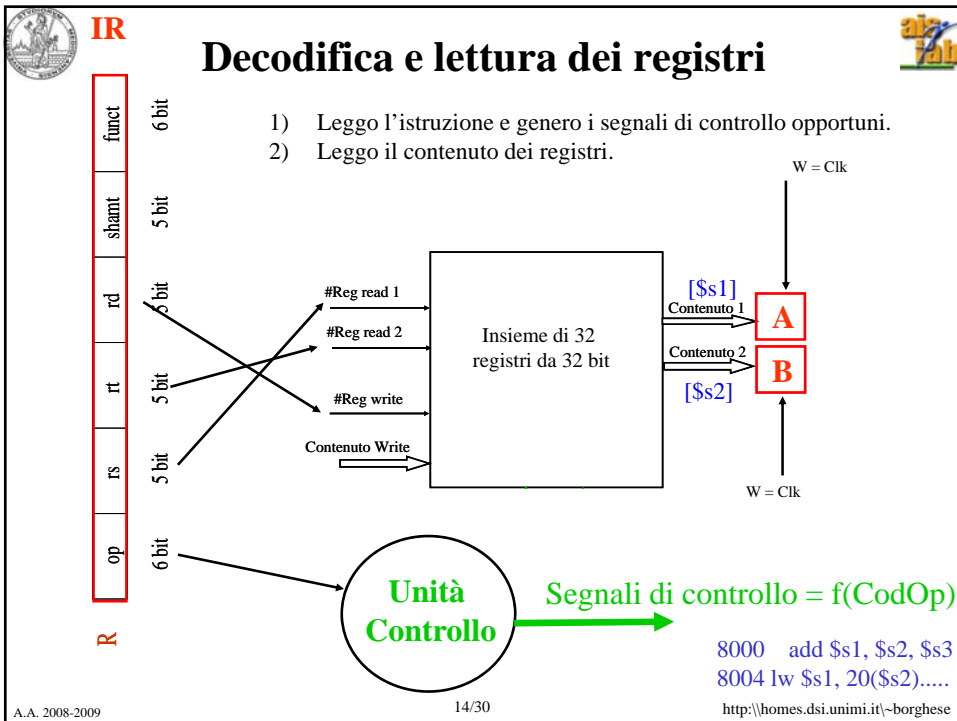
IR

Decodifica e lettura dei registri

funct 6 bit
shamt 5 bit
rd 5 bit
rt 5 bit
rs 5 bit
op 6 bit

R

1) Leggo l'istruzione e genero i segnali di controllo opportuni.
2) Leggo il contenuto dei registri.

W = Clk

#Reg read 1
#Reg read 2
#Reg write
Contenuto Write

Insieme di 32 registri da 32 bit

[\$s1]
Contenuto 1
A
Contenuto 2
B
[\$s2]

W = Clk

Unità Controllo

Segnali di controllo = f(CodOp)

8000 add \$s1, \$s2, \$s3
8004 lw \$s1, 20(\$s2).....

A.A. 2008-2009

14/30

http:\\homes.dsi.unimi.it\~borghese